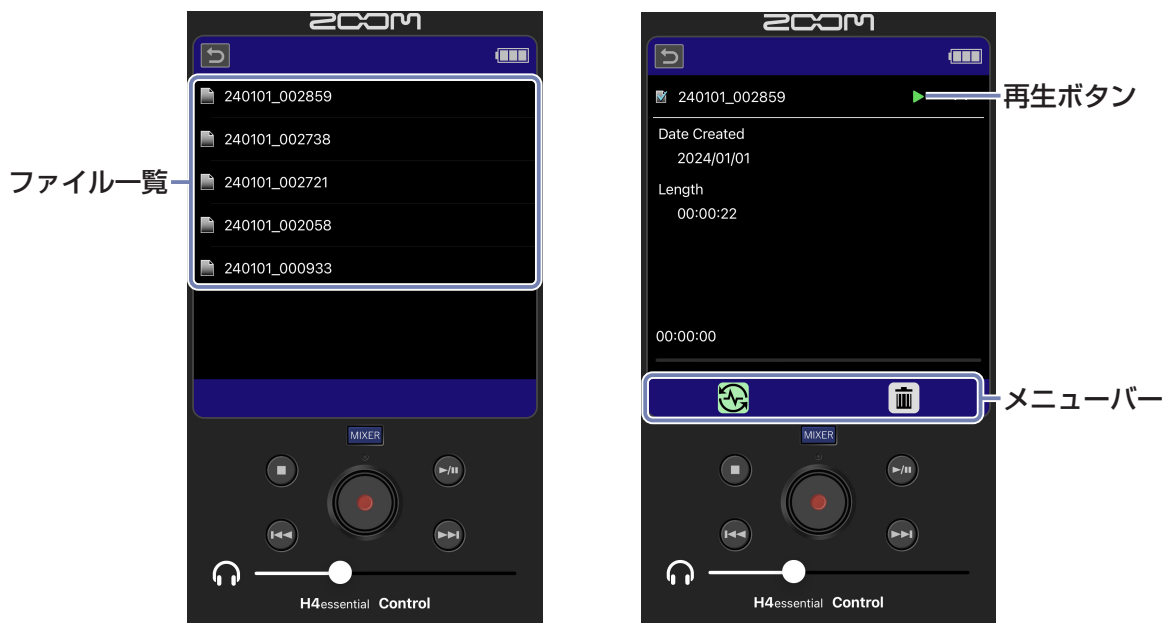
ZOOM

ファイル一覧

240101_002859

240101_002738

240101_002721

240101_002058

240101_000933

MIXER

H4essential Control

ZOOM

240101_002859

再生ボタン

Date Created
2024/01/01

Length
00:00:22

00:00:00

メニューバー

MIXER

H4essential Control